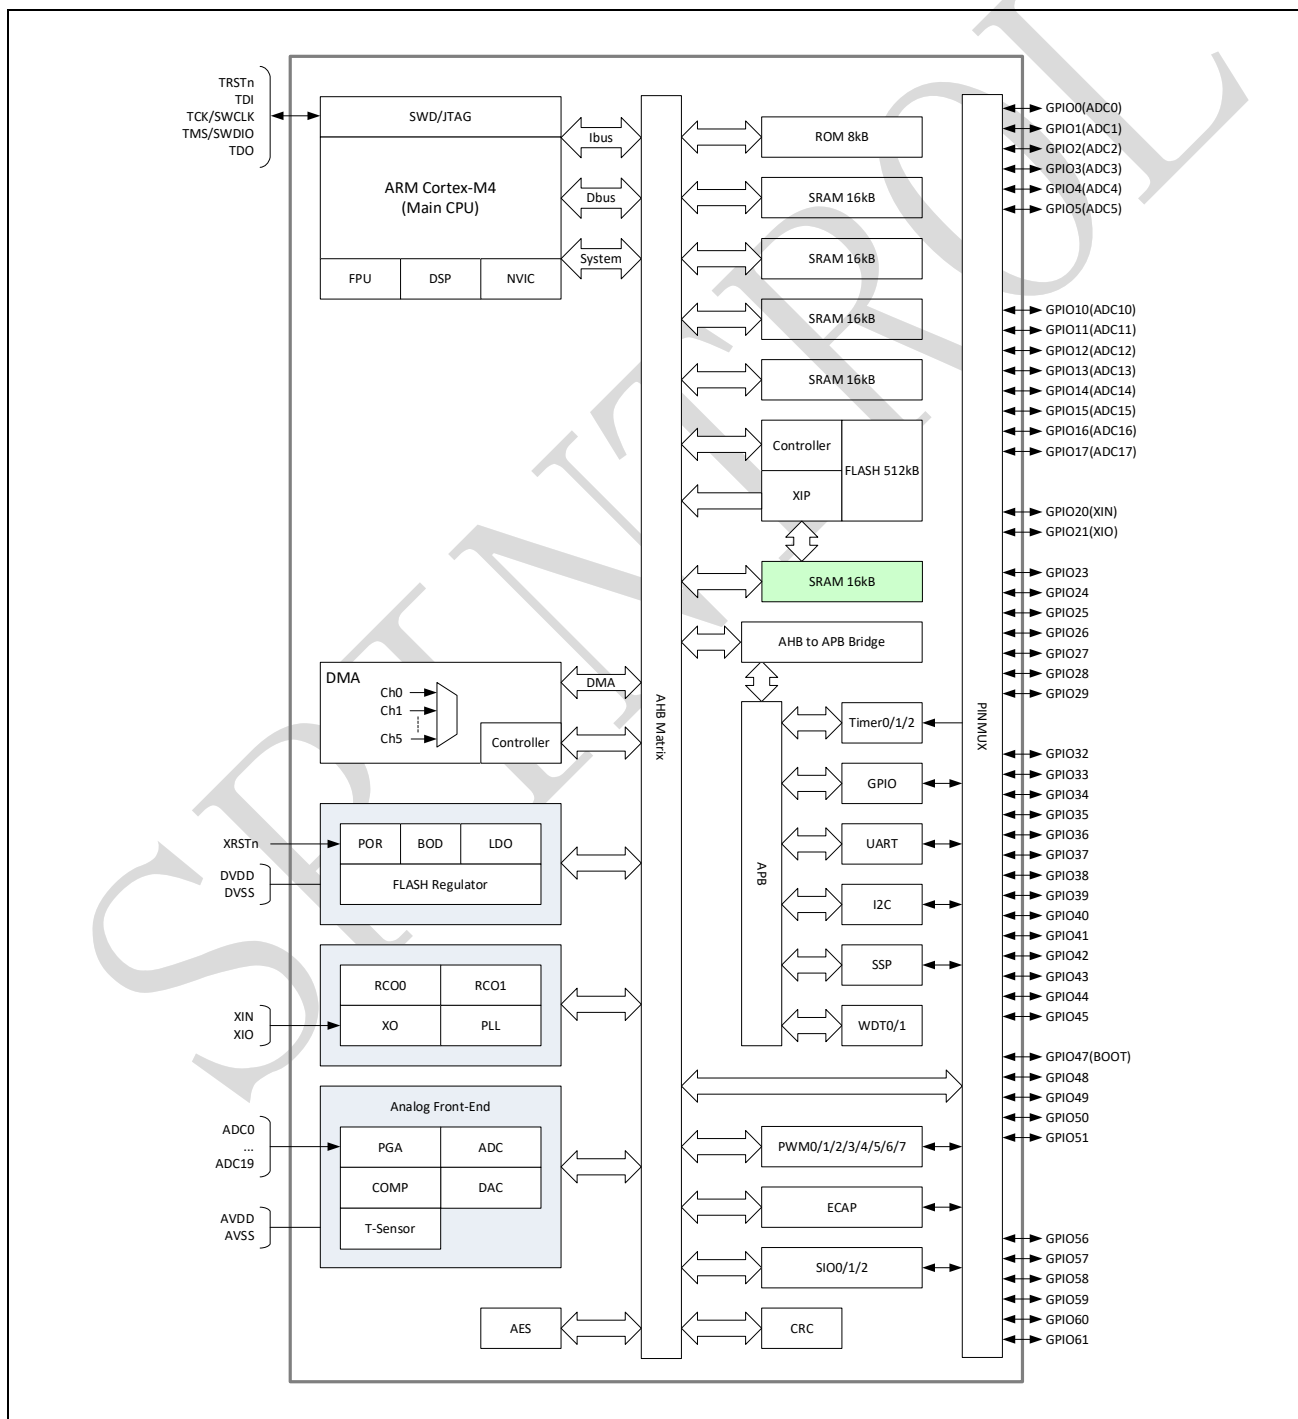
TRSTn
TDI
TCK/SWCLK
TMS/SWDIO
TDO

SWD/JTAG
ARM Cortex-M4
(Main CPU)
FPU DSP NVIC

Ibus
Dbus
System

ROM 8kB
SRAM 16kB
SRAM 16kB
SRAM 16kB
SRAM 16kB
Controller
XIP
FLASH 512kB
SRAM 16kB
AHB to APB Bridge

DMA
Ch0
Ch1
Ch5
Controller
DMA

AHB Matrix

APB
Timer0/1/2
GPIO
UART
I2C
SSP
WDT0/1

XRSTn
DVDD
DVSS
POR BOD LDO
FLASH Regulator

RCO0 RCO1
XIN
XIO
XO PLL

Analog Front-End
ADC0
...
ADC19
PGA ADC
COMP DAC
AVDD
AVSS
T-Sensor

PWM0/1/2/3/4/5/6/7
ECAP
SIO0/1/2
AES
CRC

PINMUX

GPIO0(ADC0)
GPIO1(ADC1)
GPIO2(ADC2)
GPIO3(ADC3)
GPIO4(ADC4)
GPIO5(ADC5)
GPIO10(ADC10)
GPIO11(ADC11)
GPIO12(ADC12)
GPIO13(ADC13)
GPIO14(ADC14)
GPIO15(ADC15)
GPIO16(ADC16)
GPIO17(ADC17)
GPIO20(XIN)
GPIO21(XIO)
GPIO23
GPIO24
GPIO25
GPIO26
GPIO27
GPIO28
GPIO29
GPIO32
GPIO33
GPIO34
GPIO35
GPIO36
GPIO37
GPIO38
GPIO39
GPIO40
GPIO41
GPIO42
GPIO43
GPIO44
GPIO45
GPIO47(BOOT)
GPIO48
GPIO49
GPIO50
GPIO51
GPIO56
GPIO57
GPIO58
GPIO59
GPIO60
GPIO61

SPINTROL